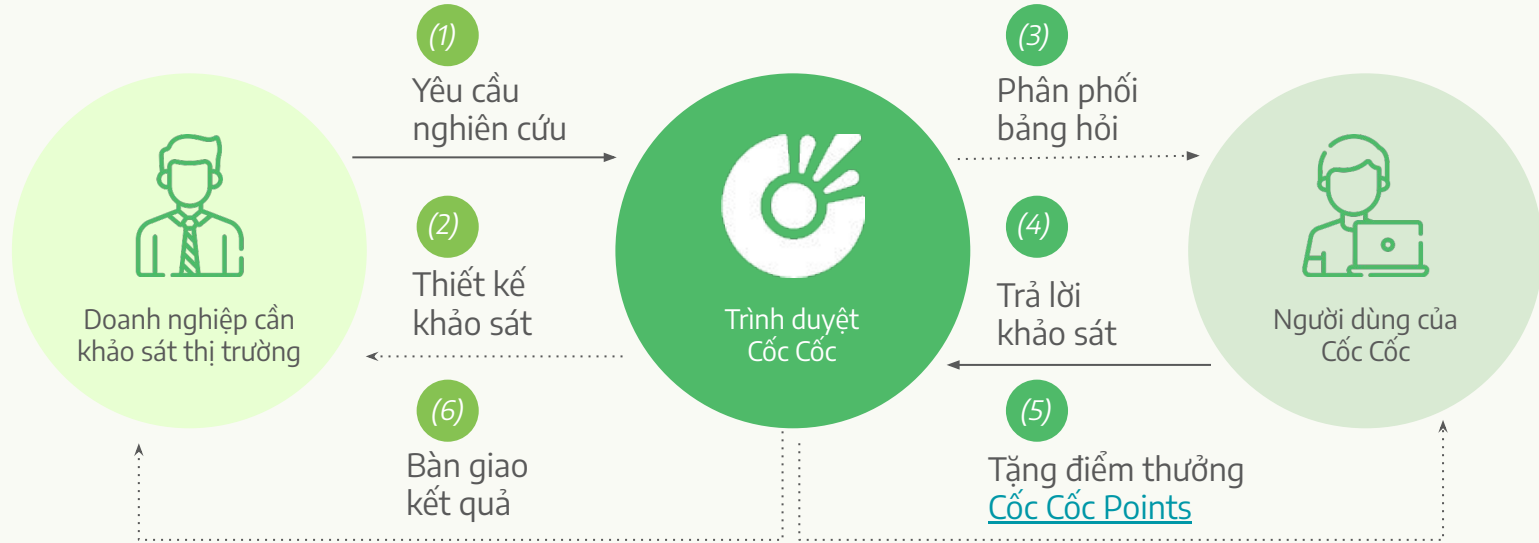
Doanh nghiệp cần khảo sát thị trường

(1)

Yêu cầu nghiên cứu

(2)

Thiết kế khảo sát

(6)

Bàn giao kết quả

Trình duyệt Cốc Cốc

(3)

Phân phối bảng hỏi

(4)

Trả lời khảo sát

(5)

Tặng điểm thưởng Cốc Cốc Points

Người dùng của Cốc Cốc